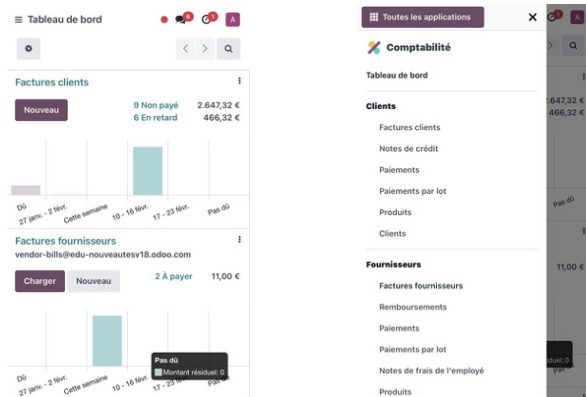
≡ Tableau de bord 6 1 A

Factures clients

Nouveau

9 Non payé 2.647,32 €
6 En retard 466,32 €

Dû
27 janv. - 2 févr.
Cette semaine
10 - 16 févr.
17 - 23 févr.
Pas dû

Factures fournisseurs
vendor-bills@edu-nouveautesv18.odoo.com

Charger Nouveau

2 À payer 11,00 €

Pas dû
Montant résiduel: 0

Dû
27 janv. - 2 févr.
Cette semaine
10 - 16 févr.
17 - 23 févr.

Toutes les applications ✕

Comptabilité

Tableau de bord

Clients

Factures clients

Notes de crédit

Paiements

Paiements par lot

Produits

Clients

Fournisseurs

Factures fournisseurs

Remboursements

Paiements

Paiements par lot

Notes de frais de l'employé

Produits

2.647,32
466,32

Pas dû

11,00 €

siduel: 0